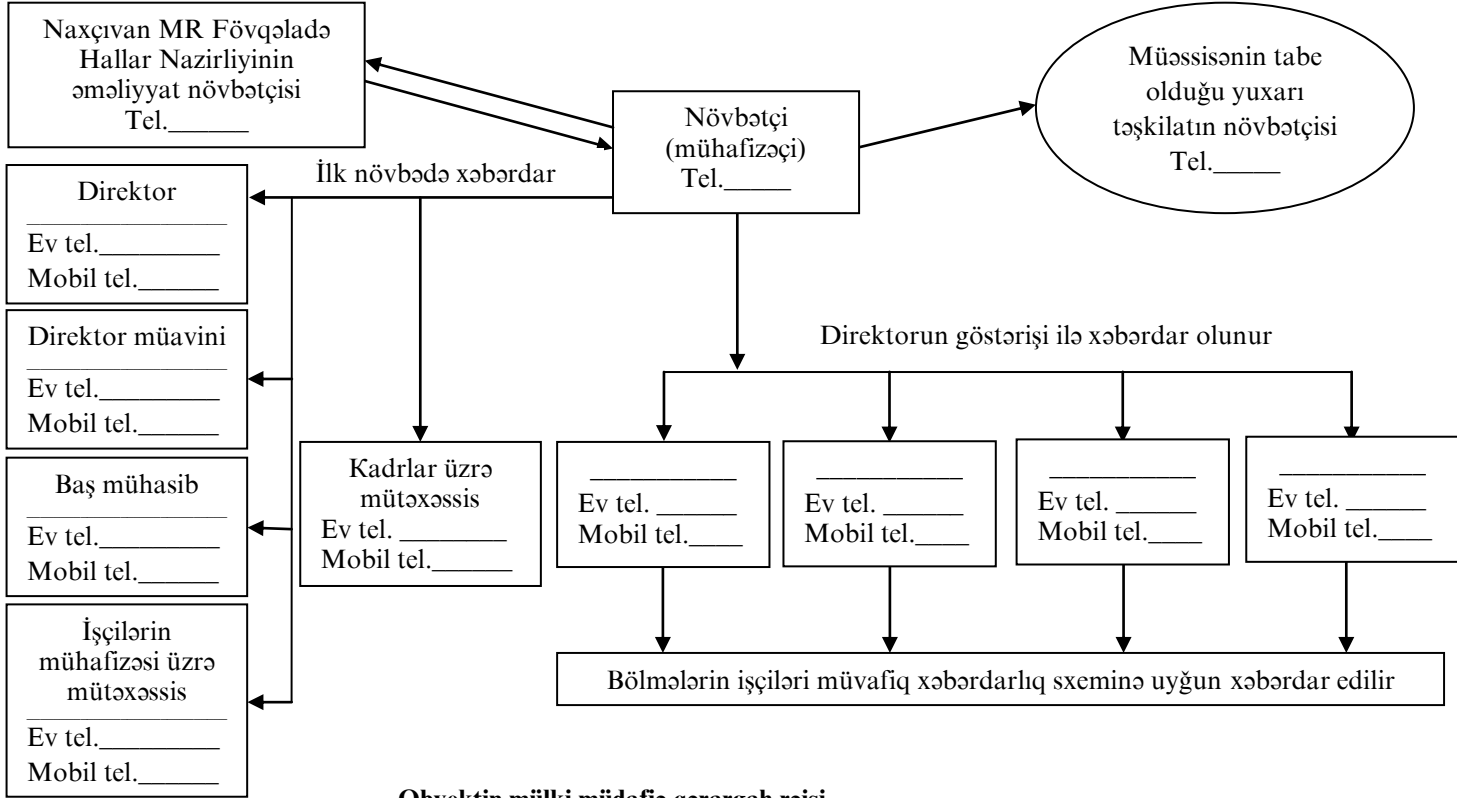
Naxçıvan MR Fövqəladə Hallar Nazirliyinin əməliyyat növbətçisi Tel.______

Növbətçi (mühafizəçi) Tel._____

Müəssisənin tabe olduğu yuxarı təşkilatın növbətçisi Tel._____

İlk növbədə xəbərdar

Direktor
Ev tel._________
Mobil tel.______

Direktor müavini
Ev tel._________
Mobil tel.______

Baş mühasib
Ev tel._________
Mobil tel.______

İşçilərin mühafizəsi üzrə mütəxəssis
Ev tel._________
Mobil tel.______

Kadrlar üzrə mütəxəssis
Ev tel. ________
Mobil tel.______

Direktorun göstərişi ilə xəbərdar olunur

___________
Ev tel. ______
Mobil tel.____

___________
Ev tel. ______
Mobil tel.____

___________
Ev tel. ______
Mobil tel.____

___________
Ev tel. ______
Mobil tel.____

Bölmələrin işçiləri müvafiq xəbərdarlıq sxeminə uyğun xəbərdar edilir

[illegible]